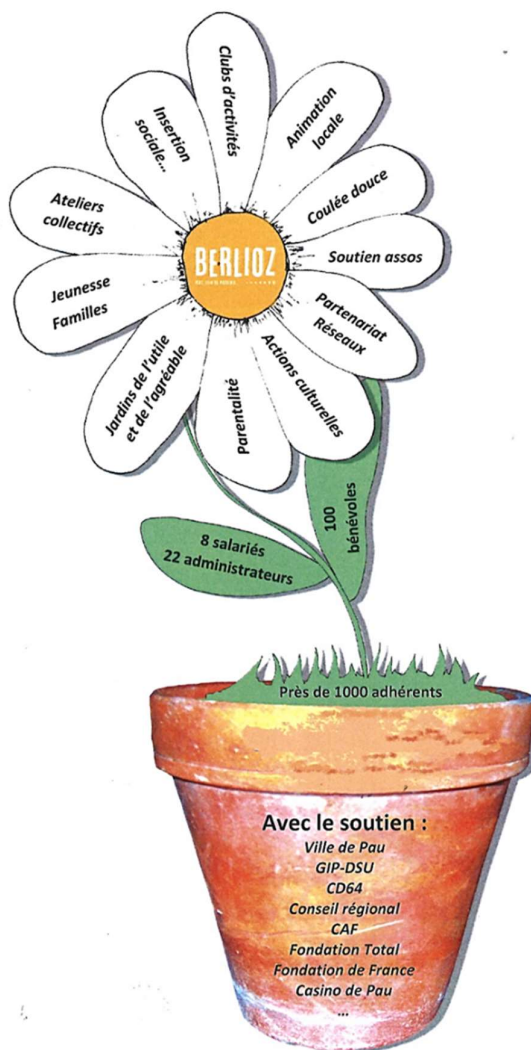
Clubs d'activités

Animation locale

Coulée douce

Soutien assos

Partenariat Réseaux

Actions culturelles

Parentalité

Jardins de l'utile et de l'agréable

Jeunesse Familles

Ateliers collectifs

Insertion sociale...

BERLIOZ

100 bénévoles

8 salariés
22 administrateurs

Près de 1000 adhérents

Avec le soutien :
Ville de Pau
GIP-DSU
CD64
Conseil régional
CAF
Fondation Total
Fondation de France
Casino de Pau
...